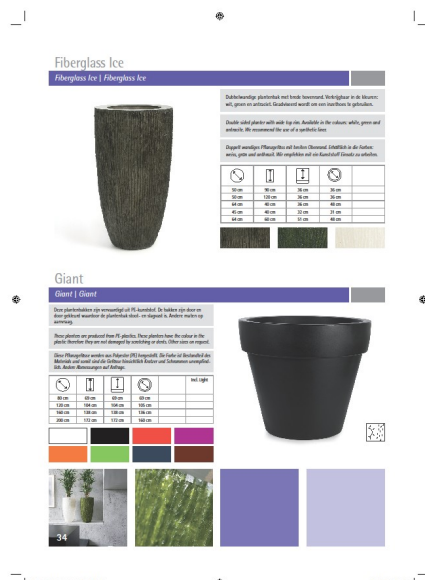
Fiberglass Ice

Fiberglass Ice | Fiberglass Ice

Dubbelwandige plantenbak met brede bovenrand. Verkrijgbaar in de kleuren: wit, groen en antraciet. Geadviseerd wordt om een inzetbaos te gebruiken.

Double sided planter with wide top rim. Available in the colours: white, green and antracite. We recommend the use of a synthetic liner.

Doppelt wandiges Pflanzgefäss mit breiten Oberrand. Erhältlich in die Farben: weiss, grün und anthrazit. Wir empfehlen mit ein Kunststoff Einsatz zu arbeiten.

| | | | |
|---|---|---|---|
| 50 cm | 90 cm | 36 cm | 36 cm |
| 50 cm | 120 cm | 36 cm | 36 cm |
| 64 cm | 40 cm | 26 cm | 46 cm |
| 45 cm | 40 cm | 32 cm | 31 cm |
| 64 cm | 60 cm | 51 cm | 48 cm |

Giant

Giant | Giant

Deze plantenbakken zijn vervaardigd uit PE-kunststof. De bakken zijn door en door gekleurd waardoor de plantenbak slecht- en slagvast is. Andere maten op aanvraag.

These planters are produced from PE-plastics. These planters have the colour in the plastic therefore they are not damaged by scratching or dents. Other sizes on request.

Diese Pflanzgefässe werden aus Polyester (PE) hergestellt. Die Farbe ist Bestandteil des Materials und somit sind die Gefässe hinsichtlich Kratzer und Schrammen unempfindlich. Andere Abmessungen auf Anfrage.

Incl. Light

| | | | |
|---|---|---|---|
| 80 cm | 69 cm | 69 cm | 69 cm |
| 120 cm | 104 cm | 104 cm | 105 cm |
| 160 cm | 138 cm | 138 cm | 136 cm |
| 200 cm | 172 cm | 172 cm | 169 cm |

34